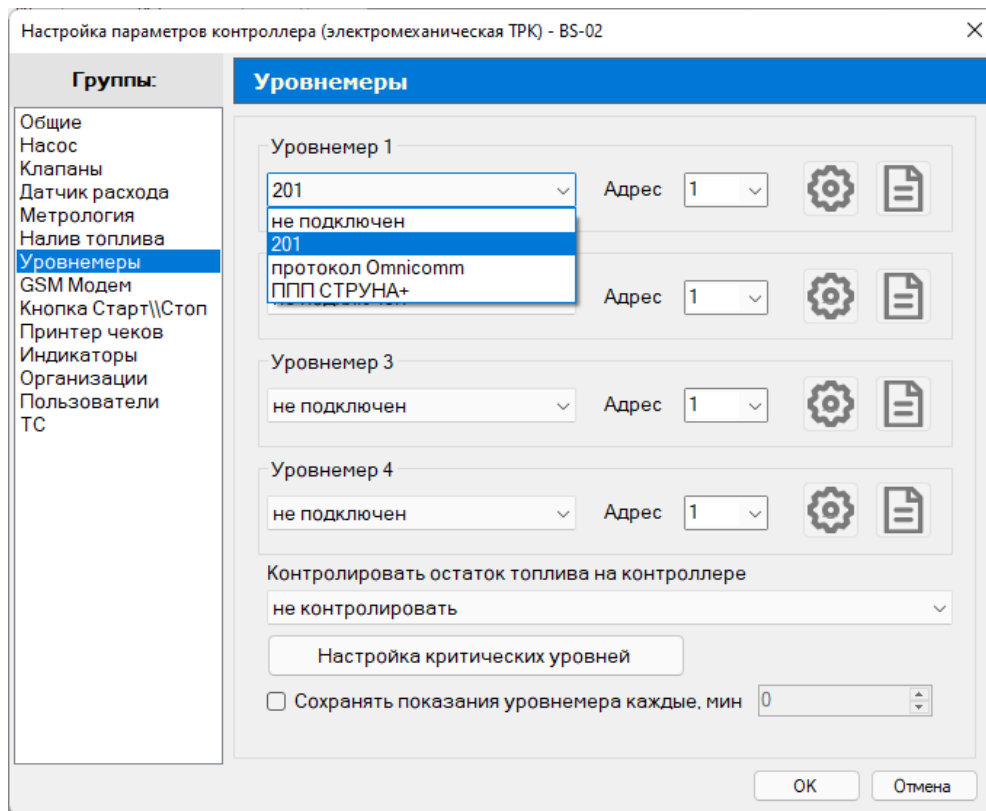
Настройка параметров контроллера (электромеханическая ТРК) - BS-02

Группы:

Общие
Насос
Клапаны
Датчик расхода
Метрология
Налив топлива
Уровнемеры
GSM Модем
Кнопка Старт\\Стоп
Принтер чеков
Индикаторы
Организации
Пользователи
ТС

Уровнемеры

Уровнемер 1

201

Адрес 1

не подключен
201
протокол Omnicomm
ППП СТРУНА+

Адрес 1

Уровнемер 3

не подключен

Адрес 1

Уровнемер 4

не подключен

Адрес 1

Контролировать остаток топлива на контроллере

не контролировать

Настройка критических уровней

Сохранять показания уровнемера каждые, мин 0

OK

Отмена